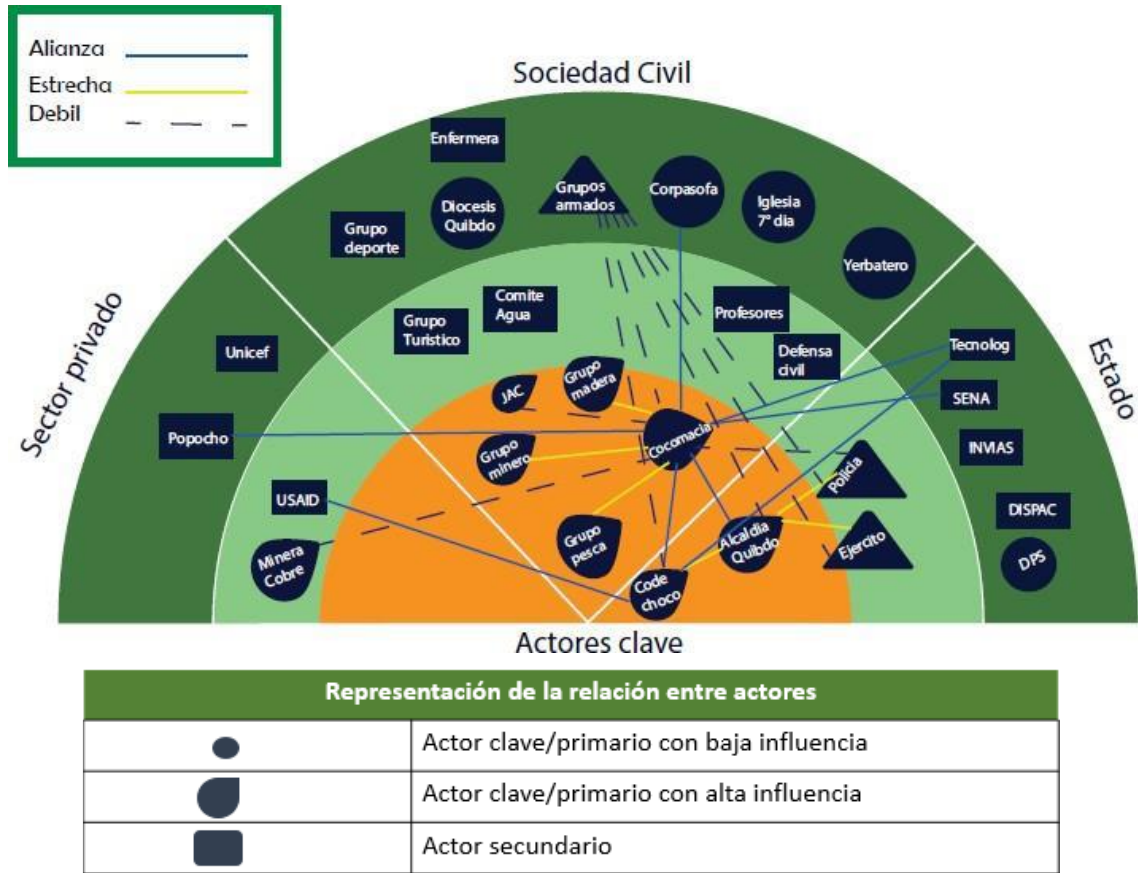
Alianza
Estrecha
Debil

Sociedad Civil

Sector privado

Estado

Enfermera
Diocesis Quibdo
Grupos armados
Corpasofa
Iglesia 7° dia
Grupo deporte
Yerbatero
Comite Agua
Grupo Turistico
Profesores
Unicef
Defensa civil
Tecnolog
JAC
Grupo madera
SENA
Popocho
Cocomacia
INVIAS
Grupo minero
Policia
USAID
DISPAC
Grupo pesca
Alcaldia Quibdo
Ejercito
Minera Cobre
Code choco
DPS

Actores clave

| Representación de la relación entre actores | |
|---|---|
| | Actor clave/primario con baja influencia |
| | Actor clave/primario con alta influencia |
| | Actor secundario |